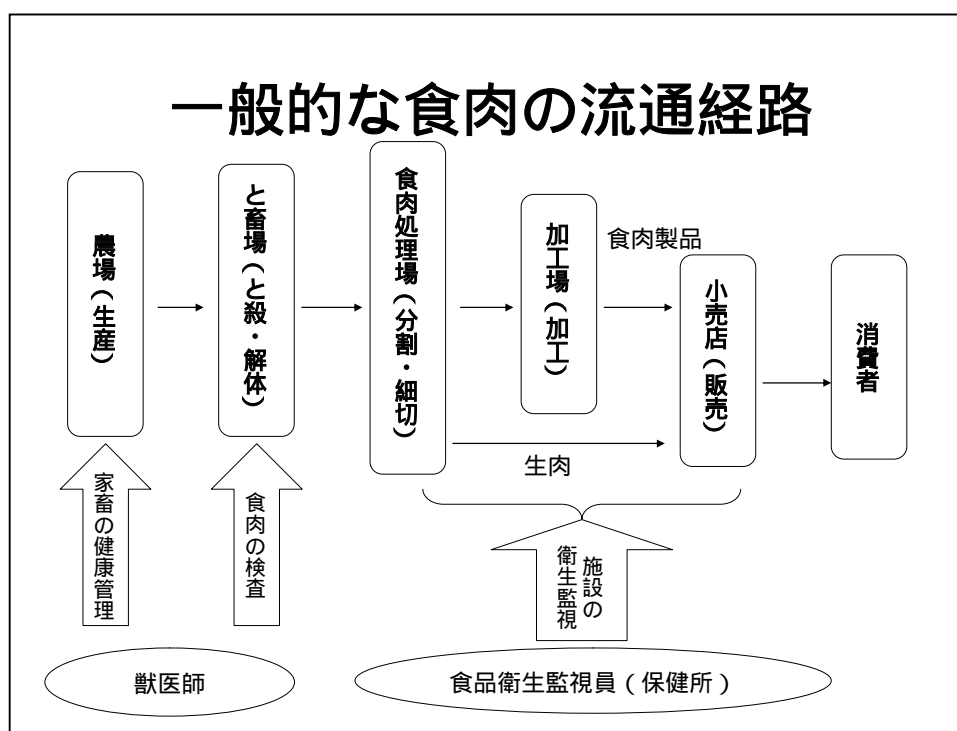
一般的な食肉の流通経路

農場（生産）

と畜場（と殺・解体）

食肉処理場（分割・細切）

加工場（加工）

食肉製品

小売店（販売）

消費者

生肉

家畜の健康管理

食肉の検査

施設の衛生監視

獣医師

食品衛生監視員（保健所）